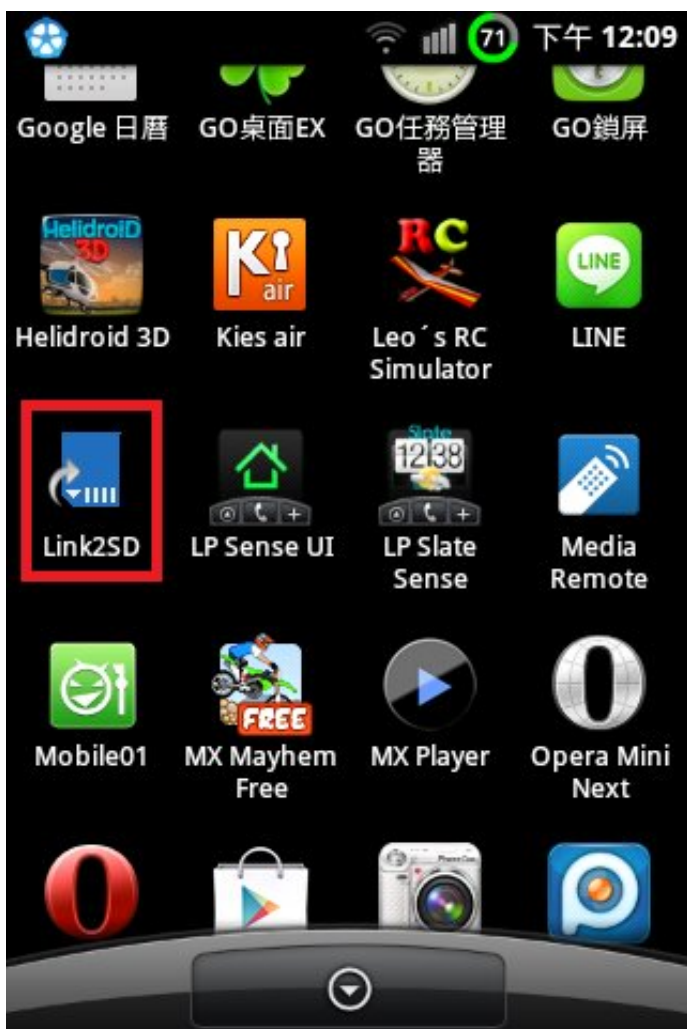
71 下午 12:09

Google 日曆
GO桌面EX
GO任務管理器
GO鎖屏

HelidroiD 3D
Helidroid 3D
Ki air
Kies air
RC
Leo´s RC Simulator
LINE
LINE

Link2SD
LP Sense UI
Slate 12 38
LP Slate Sense
Media Remote

Mobile01
FREE
MX Mayhem Free
MX Player
Opera Mini Next